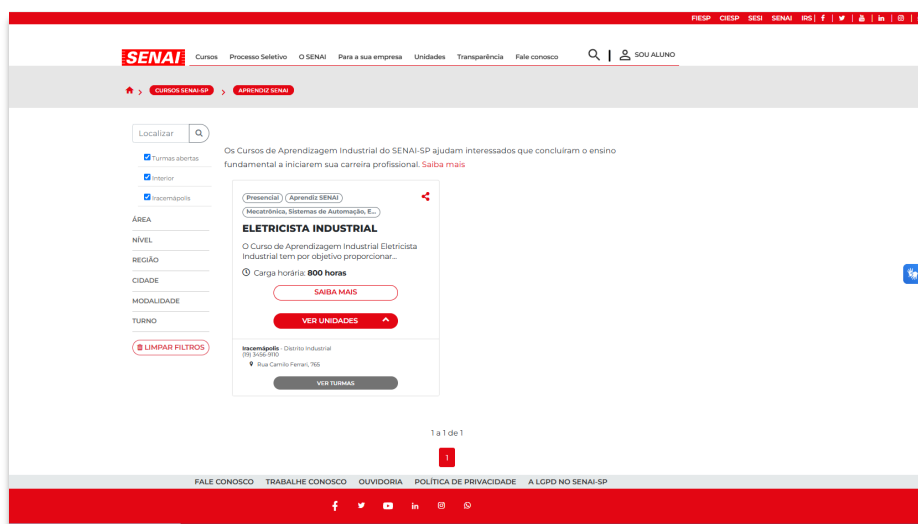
FIESP CIESP SESI SENAI IRS

SENAI Cursos Processo Seletivo O SENAI Para a sua empresa Unidades Transparência Fale conosco SOU ALUNO

CURSOS SENAI-SP > APRENDIZ SENAI

Localizar

Turmas abertas

Interior

Iracemápolis

ÁREA

NÍVEL

REGIÃO

CIDADE

MODALIDADE

TURNO

LIMPAR FILTROS

Os Cursos de Aprendizagem Industrial do SENAI-SP ajudam interessados que concluíram o ensino fundamental a iniciarem sua carreira profissional. Saiba mais

Presencial Aprendiz SENAI Mecatrônica, Sistemas de Automação, E...

ELETRICISTA INDUSTRIAL

O Curso de Aprendizagem Industrial Eletricista Industrial tem por objetivo proporcionar...

Carga horária: 800 horas

SAIBA MAIS

VER UNIDADES

Iracemápolis - Distrito Industrial
(19) 3456-9110
Rua Carmilo Ferrari, 765

VER TURMAS

1 a 1 de 1

1

FALE CONOSCO TRABALHE CONOSCO OUVIDORIA POLÍTICA DE PRIVACIDADE A LGPD NO SENAI-SP